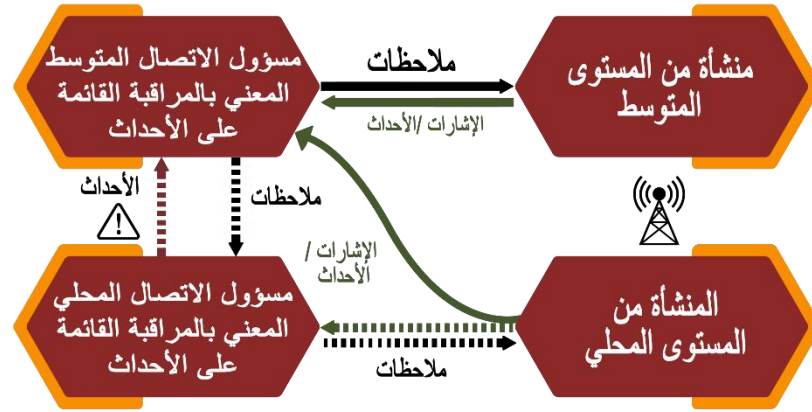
مسؤول الاتصال المتوسط المعني بالمراقبة القائمة على الأحداث

ملاحظات

الإشارات /الأحداث

منشأة من المستوى المتوسط

الأحداث

ملاحظات

الإشارات / الأحداث

مسؤول الاتصال المحلي المعني بالمراقبة القائمة على الأحداث

ملاحظات

المنشأة من المستوى المحلي